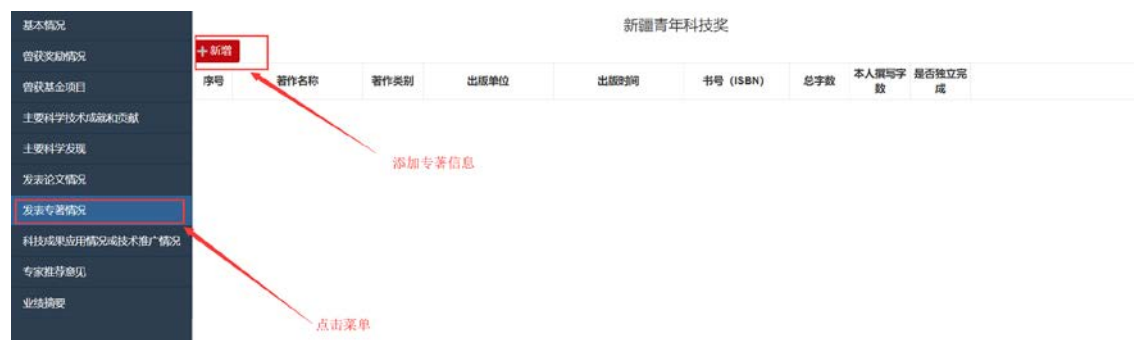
基本情况
曾获奖励情况
曾获基金项目
主要科学技术成就和贡献
主要科学发现
发表论文情况
发表专著情况
科技成果应用情况或技术推广情况
专家推荐意见
业绩摘要

新疆青年科技奖

+ 新增

| 序号 | 著作名称 | 著作类别 | 出版单位 | 出版时间 | 书号（ISBN） | 总字数 | 本人撰写字数 | 是否独立完成 |
|---|---|---|---|---|---|---|---|---|

添加专著信息

点击菜单